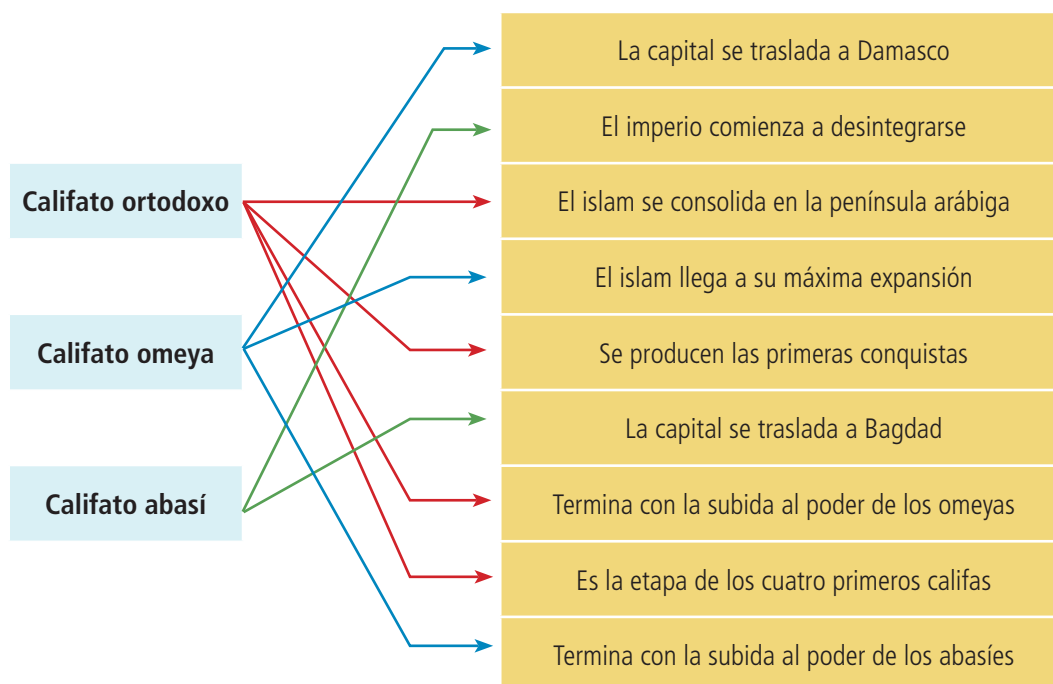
Califato ortodoxo

Califato omeya

Califato abasí

La capital se traslada a Damasco

El imperio comienza a desintegrarse

El islam se consolida en la península arábiga

El islam llega a su máxima expansión

Se producen las primeras conquistas

La capital se traslada a Bagdad

Termina con la subida al poder de los omeyas

Es la etapa de los cuatro primeros califas

Termina con la subida al poder de los abasíes